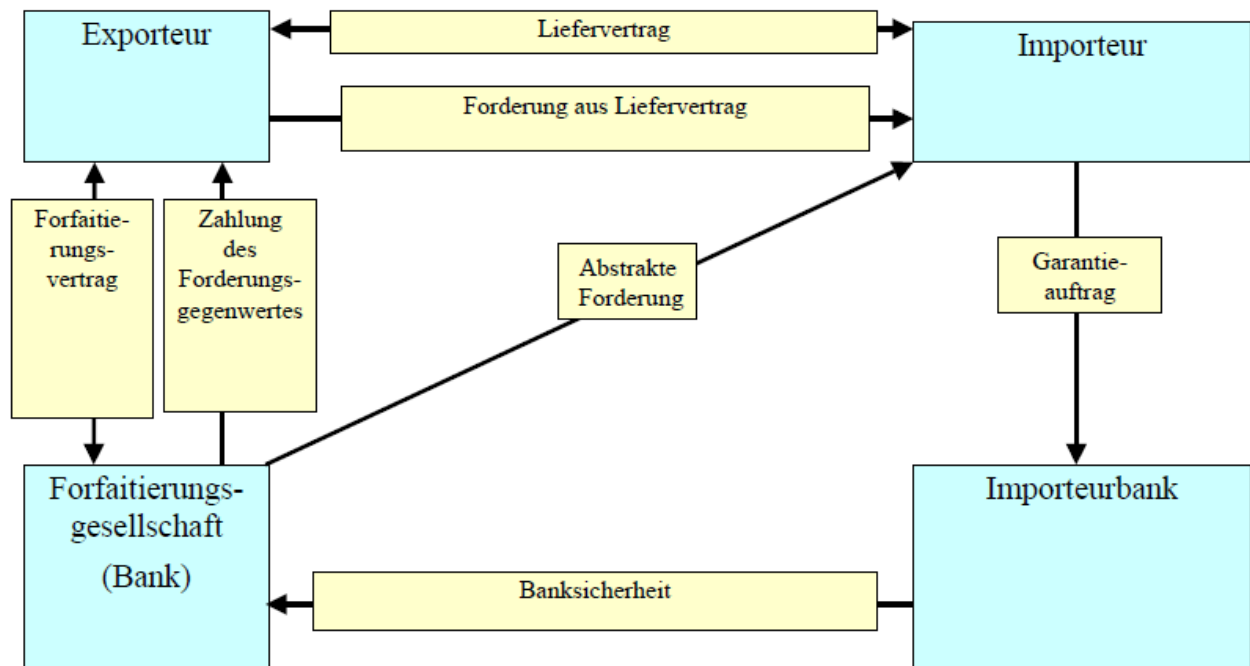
Exporteur

Liefervertrag

Importeur

Forderung aus Liefervertrag

Forfaitierungsvertrag

Zahlung des Forderungsgegenwertes

Abstrakte Forderung

Garantieauftrag

Forfaitierungsgesellschaft (Bank)

Importeurbank

Banksicherheit